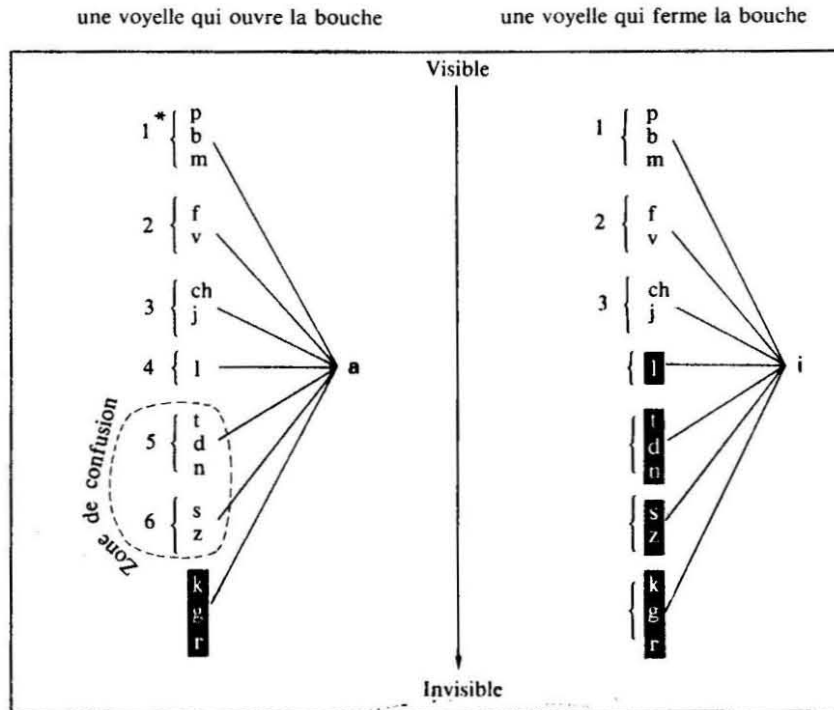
une voyelle qui ouvre la bouche

une voyelle qui ferme la bouche

Visible

Invisible

1* p b m

2 f v

3 ch j

4 l

5 t d n

6 s z

k g r

Zone de confusion

a

1 p b m

2 f v

3 ch j

l

t d n

s z

k g r

i